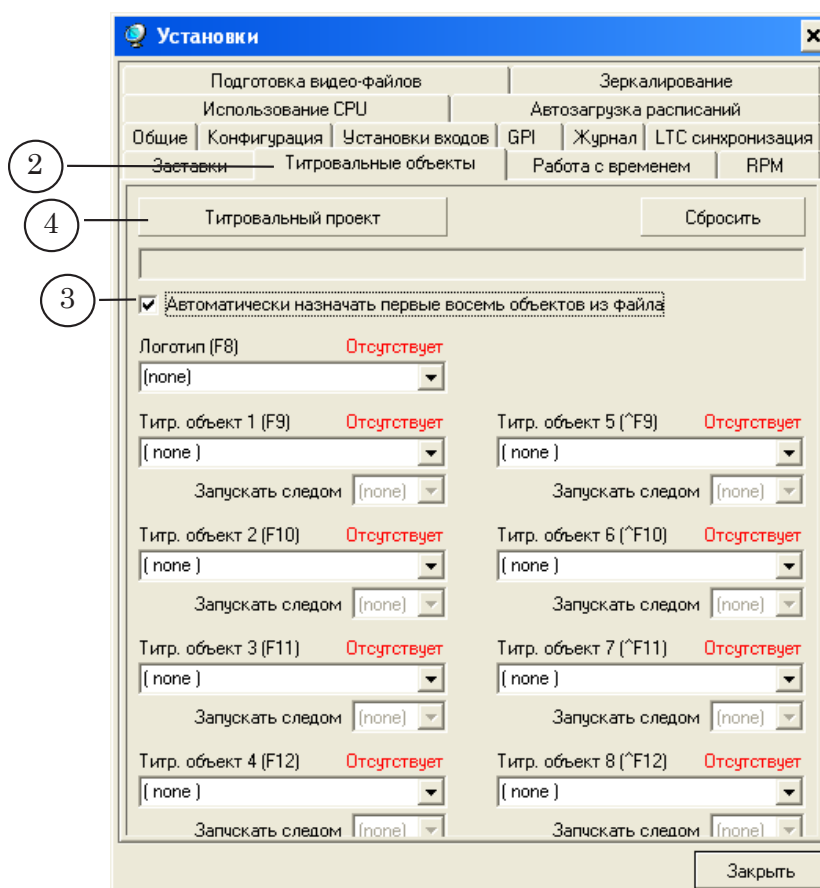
Установки

Подготовка видео-файлов | Зеркалирование
Использование CPU | Автозагрузка расписаний
Общие | Конфигурация | Установки входов | GPI | Журнал | LTC синхронизация
Заставки | Титровальные объекты | Работа с временем | RPM

2

4

Титровальный проект

Сбросить

3

Автоматически назначать первые восемь объектов из файла

Логотип (F8) Отсутствует
(none)

Титр. объект 1 (F9) Отсутствует
( none )
Запускать следом (none)

Титр. объект 5 (^F9) Отсутствует
( none )
Запускать следом (none)

Титр. объект 2 (F10) Отсутствует
( none )
Запускать следом (none)

Титр. объект 6 (^F10) Отсутствует
( none )
Запускать следом (none)

Титр. объект 3 (F11) Отсутствует
( none )
Запускать следом (none)

Титр. объект 7 (^F11) Отсутствует
( none )
Запускать следом (none)

Титр. объект 4 (F12) Отсутствует
( none )
Запускать следом (none)

Титр. объект 8 (^F12) Отсутствует
( none )
Запускать следом (none)

Закрыть